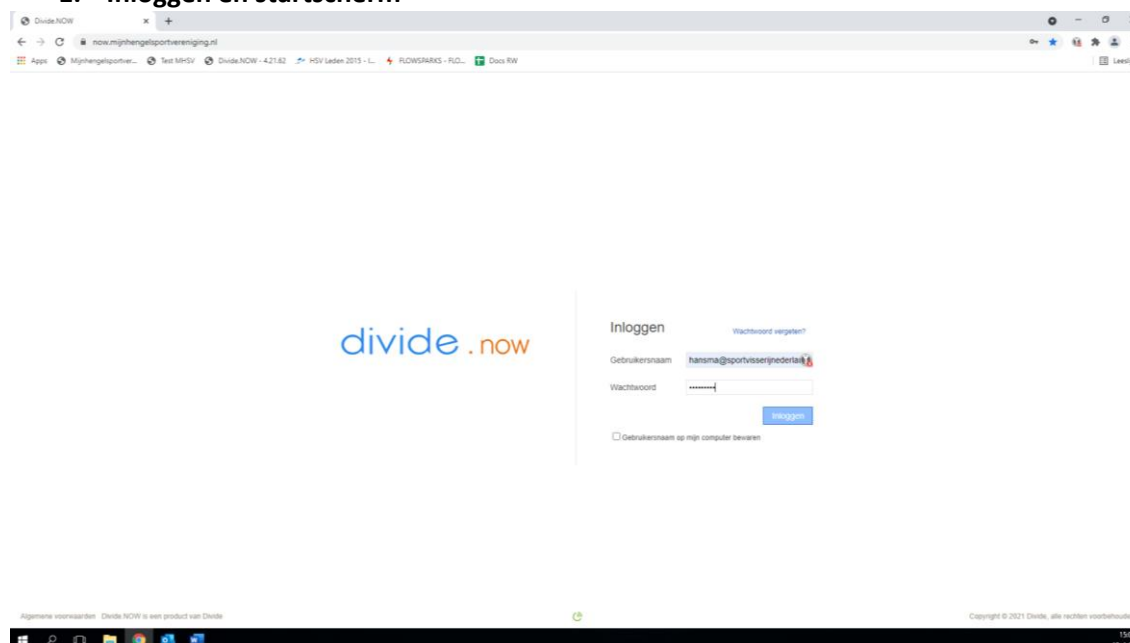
Inloggen en startscherm

Divide.NOW × +

now.mijnhengelsportvereniging.nl

Apps Mijnhengelsportver... Test MHSV Divide.NOW - 4.21.62 HSV Leden 2015 - l... FLOWSPARKS - FLO... Docs RW

Leesl

divide.now

Inloggen

Wachtwoord vergeten?

Gebruikersnaam hansma@sportvisserijnederlan

Wachtwoord ••••••••••

Inloggen

Gebruikersnaam op mijn computer bewaren

Algemene voorwaarden Divide.NOW is een product van Divide

Copyright © 2021 Divide, alle rechten voorbehoude